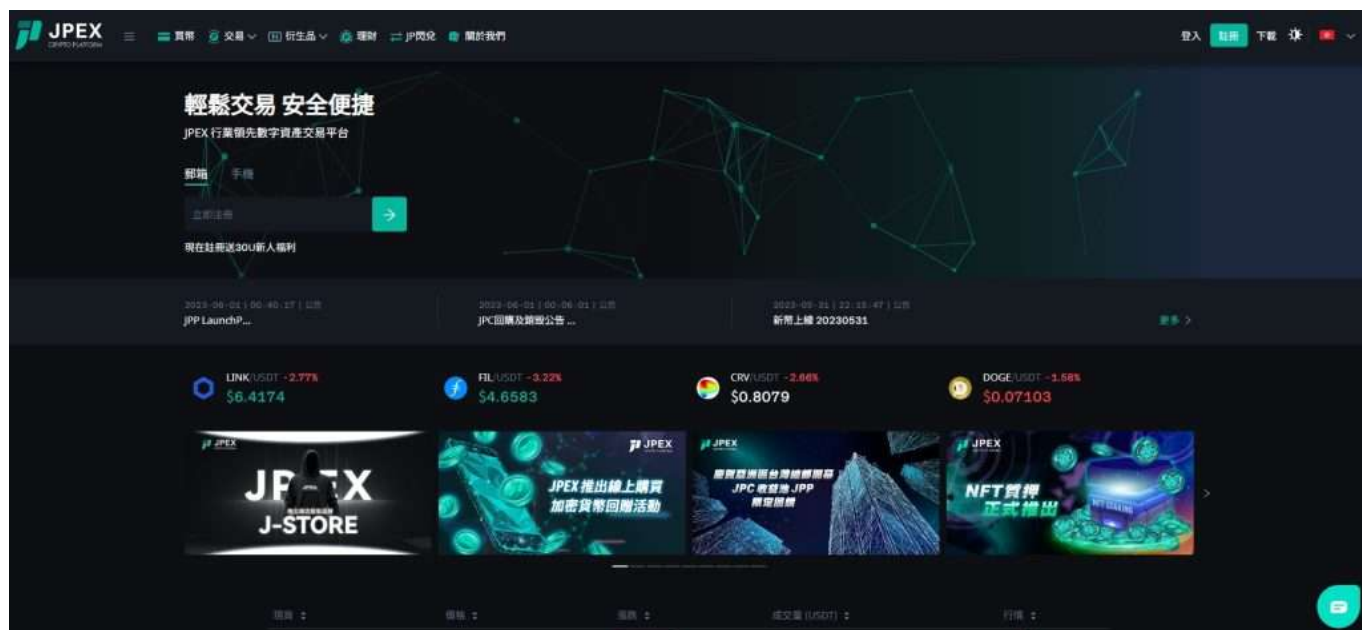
JPEX CRYPTO PLATFORM

買幣 交易 衍生品 理財 JP閃兌 關於我們

登入 註冊 下載

輕鬆交易 安全便捷

JPEX 行業領先數字資產交易平台

郵箱 手機

立即注冊

現在註冊送30U新人福利

2023-06-01 | 00:40:17 | 公告
JPP LaunchP...

2023-06-01 | 00:06:01 | 公告
JPC回購及銷毀公告 ...

2023-05-31 | 22:15:47 | 公告
新幣上線 20230531

更多 >

LINK/USDT -2.77%
$6.4174

FIL/USDT -3.22%
$4.6583

CRV/USDT -2.66%
$0.8079

DOGE/USDT -1.56%
$0.07103

JPEX

JPEX
J-STORE

JPEX

JPEX推出線上購買加密貨幣回贈活動

JPEX

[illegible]
JPC 收益池 JPP
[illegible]

JPEX

NFT質押正式推出

幣種 價格 漲跌 成交量(USDT) 行情